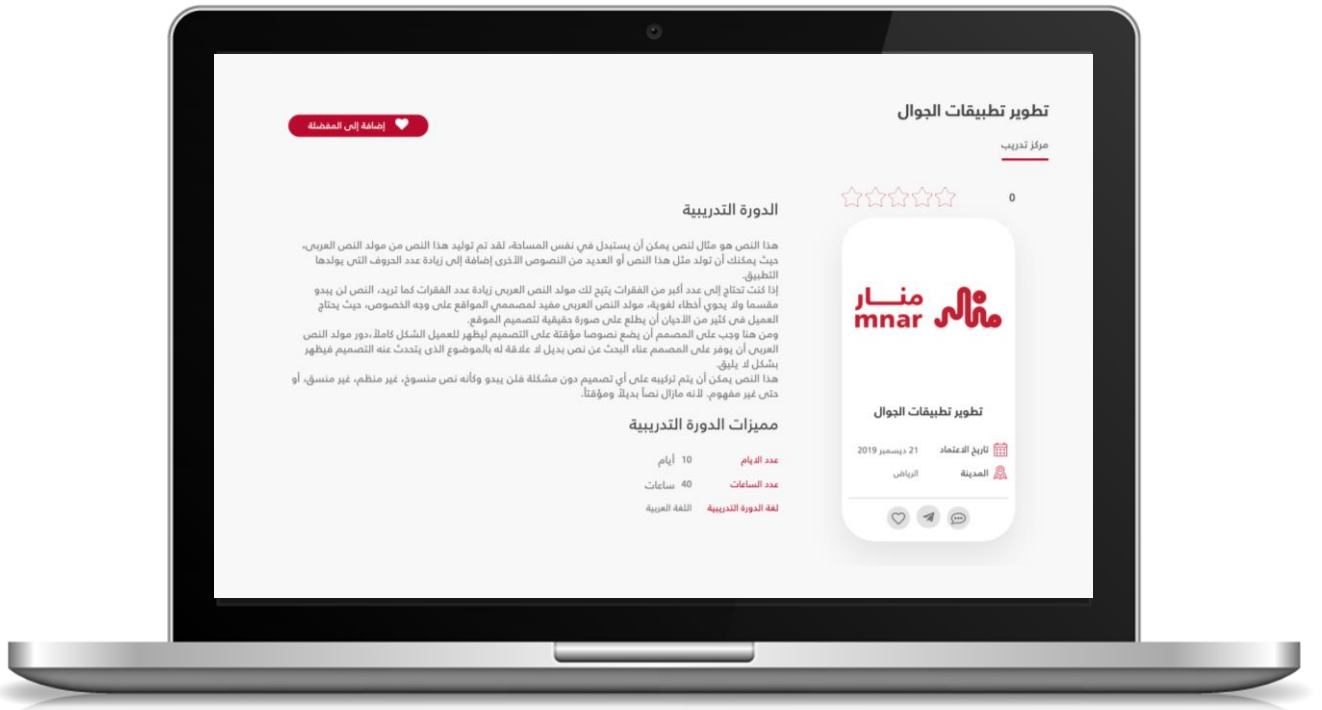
تطوير تطبيقات الجوال

إضافة إلى المفضلة

مركز تدريب

0

منــار
mnar

تطوير تطبيقات الجوال

تاريخ الاعتماد 21 ديسمبر 2019
المدينة الرياض

الدورة التدريبية

هذا النص هو مثال لنص يمكن أن يستبدل في نفس المساحة، لقد تم توليد هذا النص من مولد النص العربى، حيث يمكنك أن تولد مثل هذا النص أو العديد من النصوص الأخرى إضافة إلى زيادة عدد الحروف التى يولدها التطبيق.
إذا كنت تحتاج إلى عدد أكبر من الفقرات يتيح لك مولد النص العربى زيادة عدد الفقرات كما تريد، النص لن يبدو مقسما ولا يحوي أخطاء لغوية، مولد النص العربى مفيد لمصممي المواقع على وجه الخصوص، حيث يحتاج العميل فى كثير من الأحيان أن يطلع على صورة حقيقية لتصميم الموقع.
ومن هنا وجب على المصمم أن يضع نصوصا مؤقتة على التصميم ليظهر للعميل الشكل كاملاً،دور مولد النص العربى أن يوفر على المصمم عناء البحث عن نص بديل لا علاقة له بالموضوع الذى يتحدث عنه التصميم فيظهر بشكل لا يليق.
هذا النص يمكن أن يتم تركيبه على أي تصميم دون مشكلة فلن يبدو وكأنه نص منسوخ، غير منظم، غير منسق، أو حتى غير مفهوم. لأنه مازال نصاً بديلاً ومؤقتاً.

مميزات الدورة التدريبية

| عدد الايام | 10 أيام |
|---|---|
| عدد الساعات | 40 ساعات |
| لغة الدورة التدريبية | اللغة العربية |